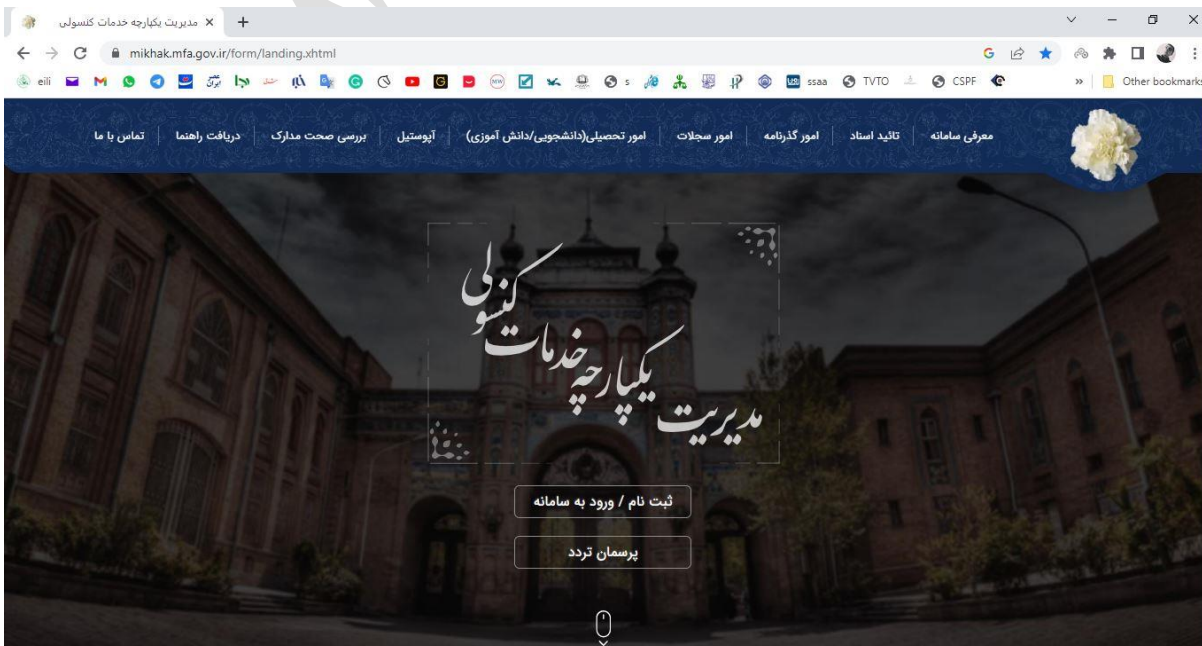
مدیریت یکپارچه خدمات کنسولی
mikhak.mfa.gov.ir/form/landing.xhtml
eili ssaa TVTO CSPF Other bookmarks

معرفی سامانه | تائید اسناد | امور گذرنامه | امور سجلات | امور تحصیلی(دانشجویی/دانش آموزی) | آپوستیل | بررسی صحت مدارک | دریافت راهنما | تماس با ما

مدیریت یکپارچه خدمات کنسولی

ثبت نام / ورود به سامانه

پرسمان تردد